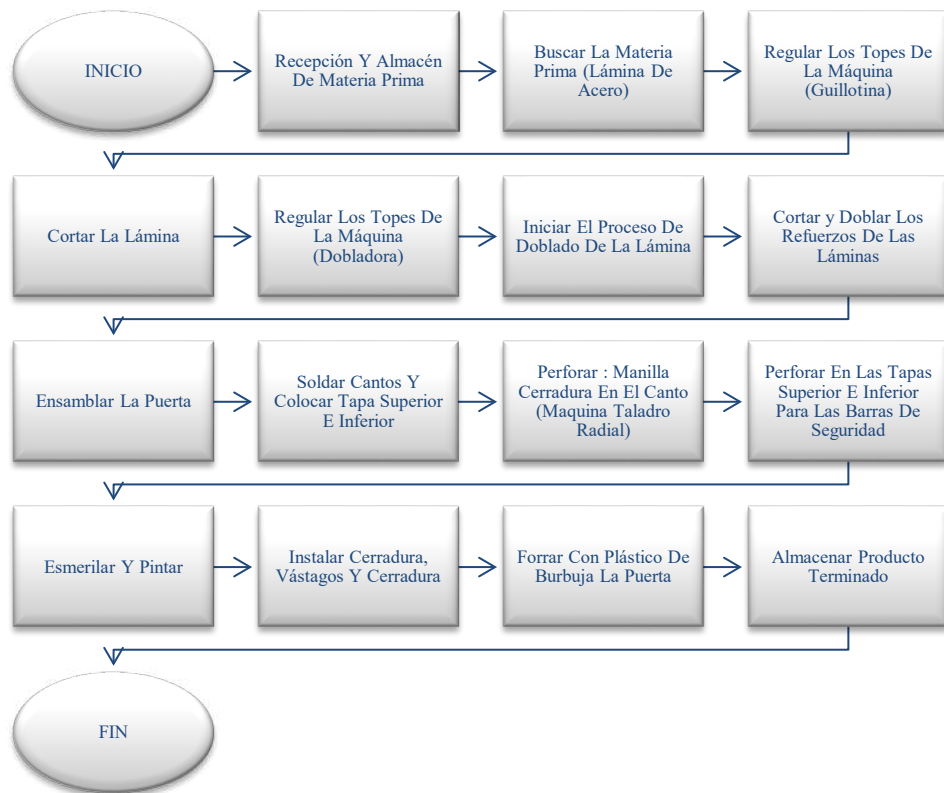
INICIO

Recepción Y Almacén De Materia Prima

Buscar La Materia Prima (Lámina De Acero)

Regular Los Topes De La Máquina (Guillotina)

Cortar La Lámina

Regular Los Topes De La Máquina (Dobladora)

Iniciar El Proceso De Doblado De La Lámina

Cortar y Doblar Los Refuerzos De Las Láminas

Ensamblar La Puerta

Soldar Cantos Y Colocar Tapa Superior E Inferior

Perforar : Manilla Cerradura En El Canto (Maquina Taladro Radial)

Perforar En Las Tapas Superior E Inferior Para Las Barras De Seguridad

Esmerilar Y Pintar

Instalar Cerradura, Vástagos Y Cerradura

Forrar Con Plástico De Burbuja La Puerta

Almacenar Producto Terminado

FIN